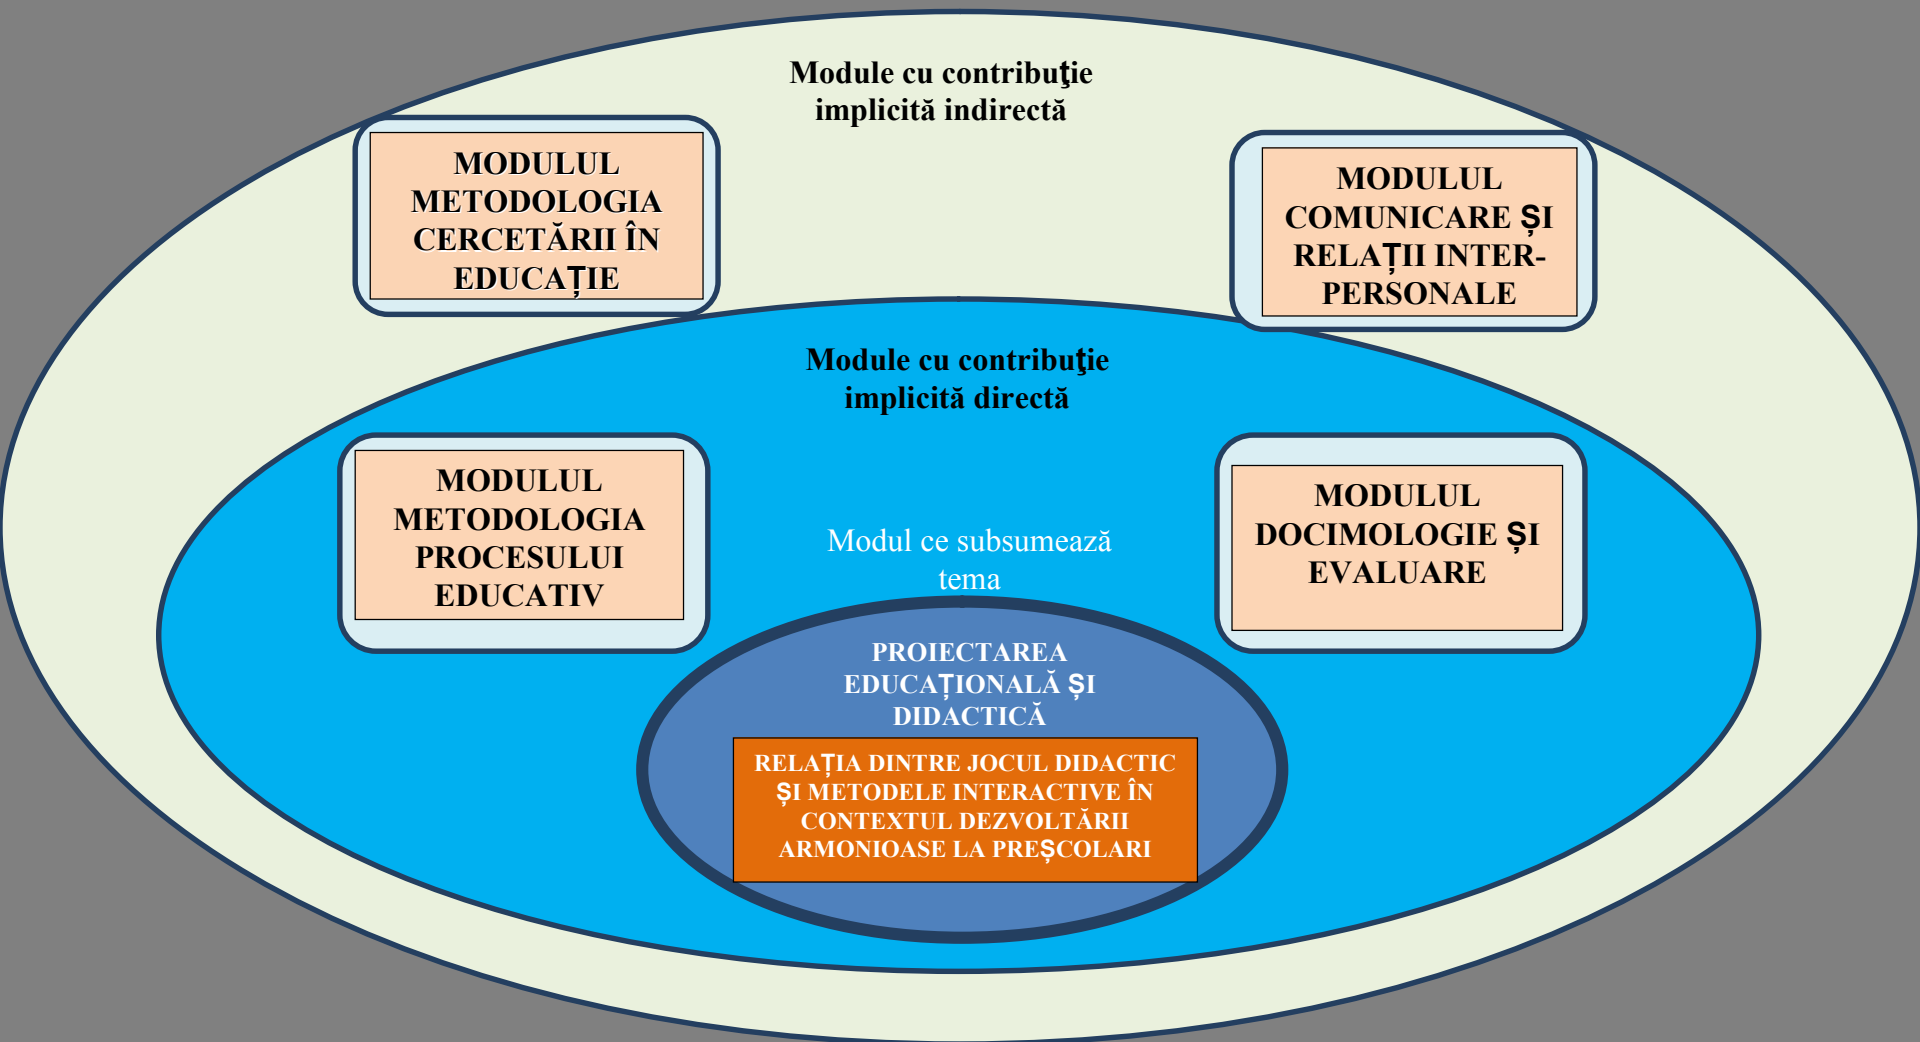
Module cu contribuţie implicită indirectă

MODULUL METODOLOGIA CERCETĂRII ÎN EDUCAȚIE

MODULUL COMUNICARE ȘI RELAȚII INTER-PERSONALE

Module cu contribuţie implicită directă

MODULUL METODOLOGIA PROCESULUI EDUCATIV

MODULUL DOCIMOLOGIE ȘI EVALUARE

Modul ce subsumează tema

PROIECTAREA EDUCAȚIONALĂ ȘI DIDACTICĂ

RELAȚIA DINTRE JOCUL DIDACTIC ȘI METODELE INTERACTIVE ÎN CONTEXTUL DEZVOLTĂRII ARMONIOASE LA PREȘCOLARI